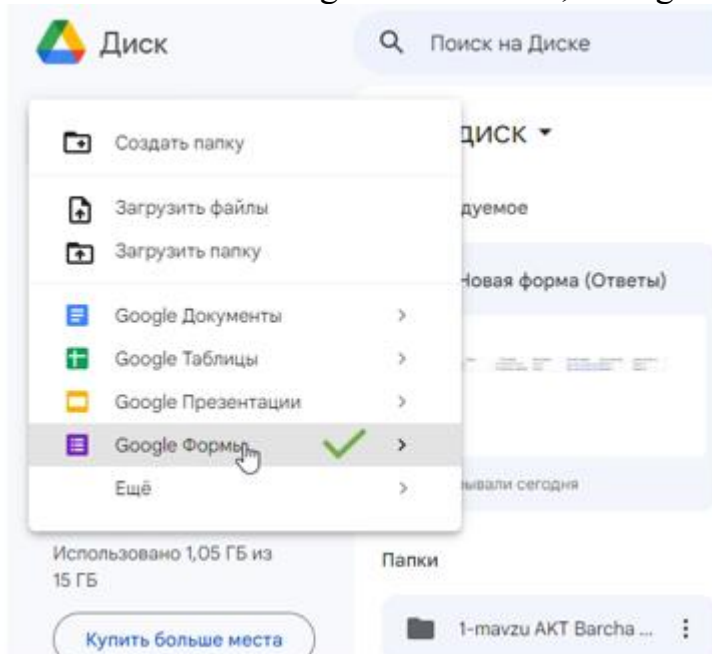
Диск

Поиск на Диске

Создать папку

Загрузить файлы

Загрузить папку

Google Документы

Google Таблицы

Google Презентации

Google Формы

Ещё

диск

дуемое

Новая форма (Ответы)

ывали сегодня

Использовано 1,05 ГБ из 15 ГБ

Купить больше места

Папки

1-mavzu AKT Barcha ...